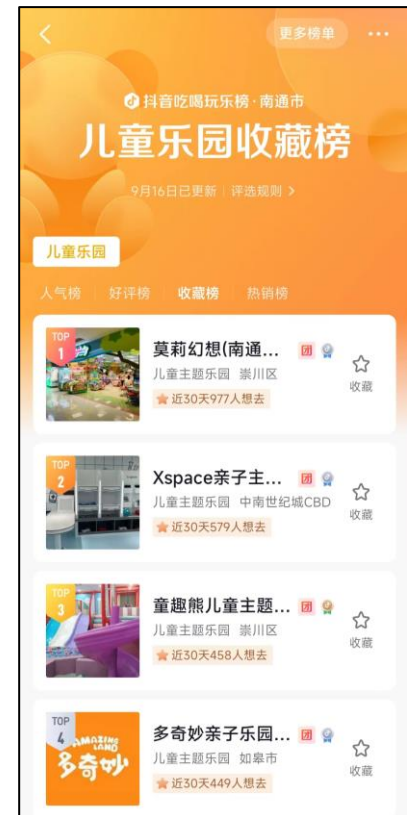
<

更多榜单

···

抖音吃喝玩乐榜·南通市

儿童乐园收藏榜

9月16日已更新 | 评选规则 >

儿童乐园

人气榜 | 好评榜 | 收藏榜 | 热销榜

TOP 1

莫莉幻想(南通...

团

儿童主题乐园 崇川区

近30天977人想去

收藏

TOP 2

Xspace亲子主...

团

儿童主题乐园 中南世纪城CBD

近30天579人想去

收藏

TOP 3

童趣熊儿童主题...

团

儿童主题乐园 崇川区

近30天458人想去

收藏

TOP 4

AMAZING LAND 多奇妙

多奇妙亲子乐园...

团

儿童主题乐园 如皋市

近30天449人想去

收藏